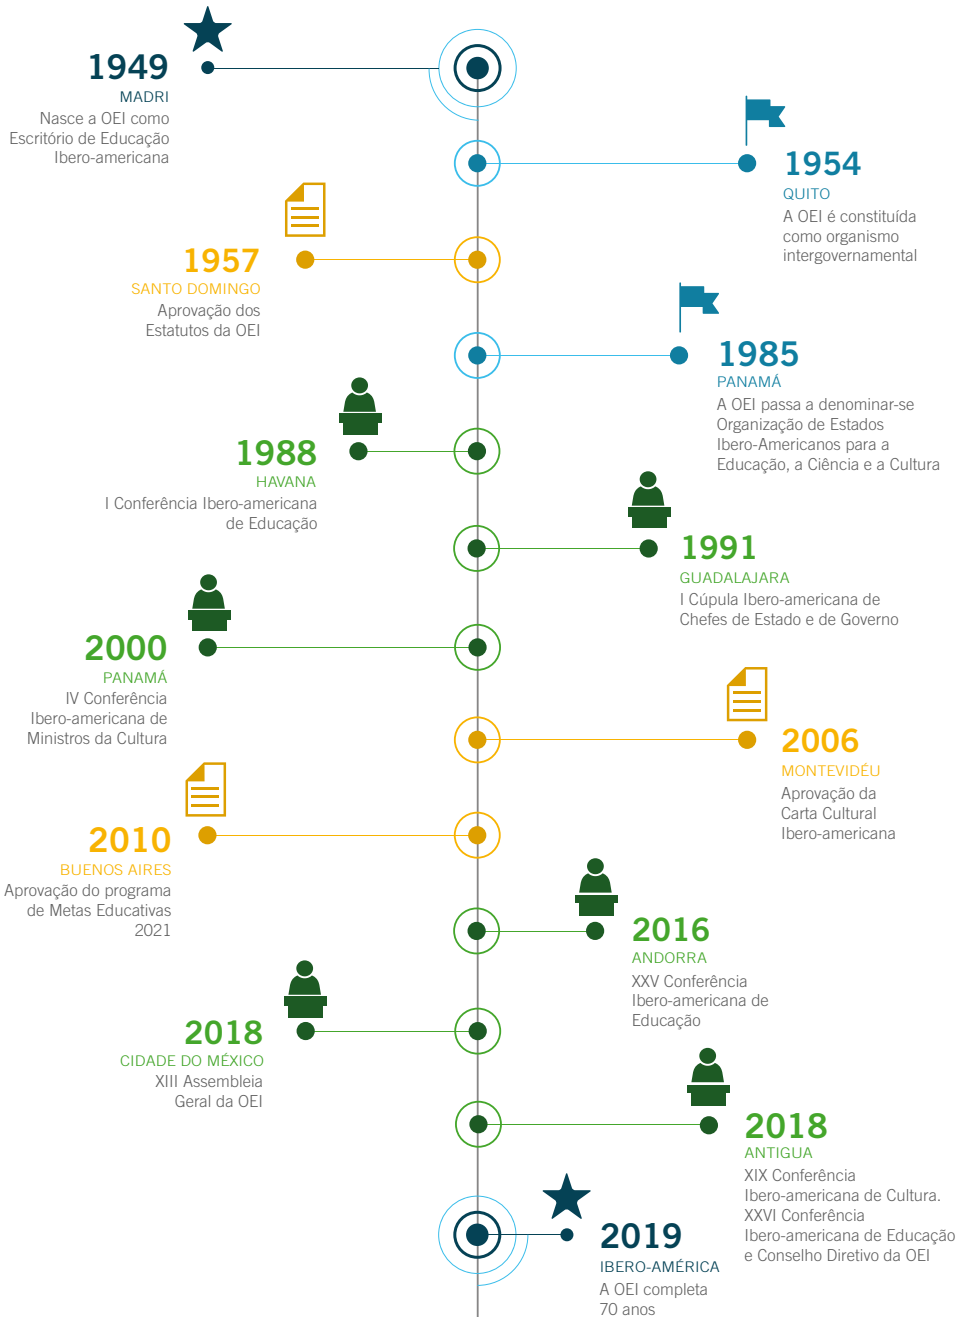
1949
MADRI
Nasce a OEI como Escritório de Educação Ibero-americana

1954
QUITO
A OEI é constituída como organismo intergovernamental

1957
SANTO DOMINGO
Aprovação dos Estatutos da OEI

1985
PANAMÁ
A OEI passa a denominar-se Organização de Estados Ibero-Americanos para a Educação, a Ciência e a Cultura

1988
HAVANA
I Conferência Ibero-americana de Educação

1991
GUADALAJARA
I Cúpula Ibero-americana de Chefes de Estado e de Governo

2000
PANAMÁ
IV Conferência Ibero-americana de Ministros da Cultura

2006
MONTEVIDÉU
Aprovação da Carta Cultural Ibero-americana

2010
BUENOS AIRES
Aprovação do programa de Metas Educativas 2021

2016
ANDORRA
XXV Conferência Ibero-americana de Educação

2018
CIDADE DO MÉXICO
XIII Assembleia Geral da OEI

2018
ANTIGUA
XIX Conferência Ibero-americana de Cultura.
XXVI Conferência Ibero-americana de Educação e Conselho Diretivo da OEI

2019
IBERO-AMÉRICA
A OEI completa 70 anos